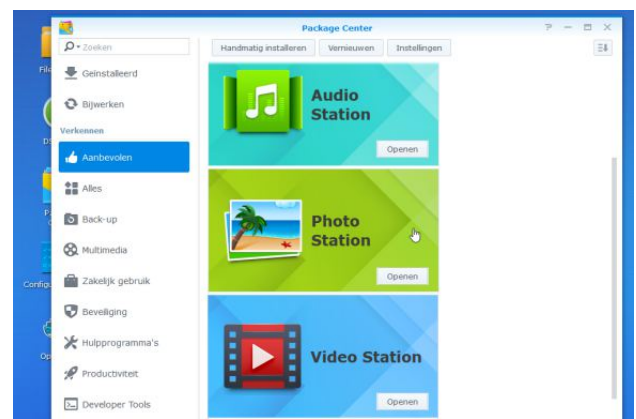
Package Center

? — □ ×

Zoeken

Handmatig installeren
Vernieuwen
Instellingen

Geïnstalleerd
Bijwerken
Verkennen
Aanbevolen
Alles
Back-up
Multimedia
Zakelijk gebruik
Beveiliging
Hulpprogramma's
Productiviteit
Developer Tools

Audio Station
Openen

Photo Station
Openen

Video Station
Openen

File
DS
P
Configu
Op